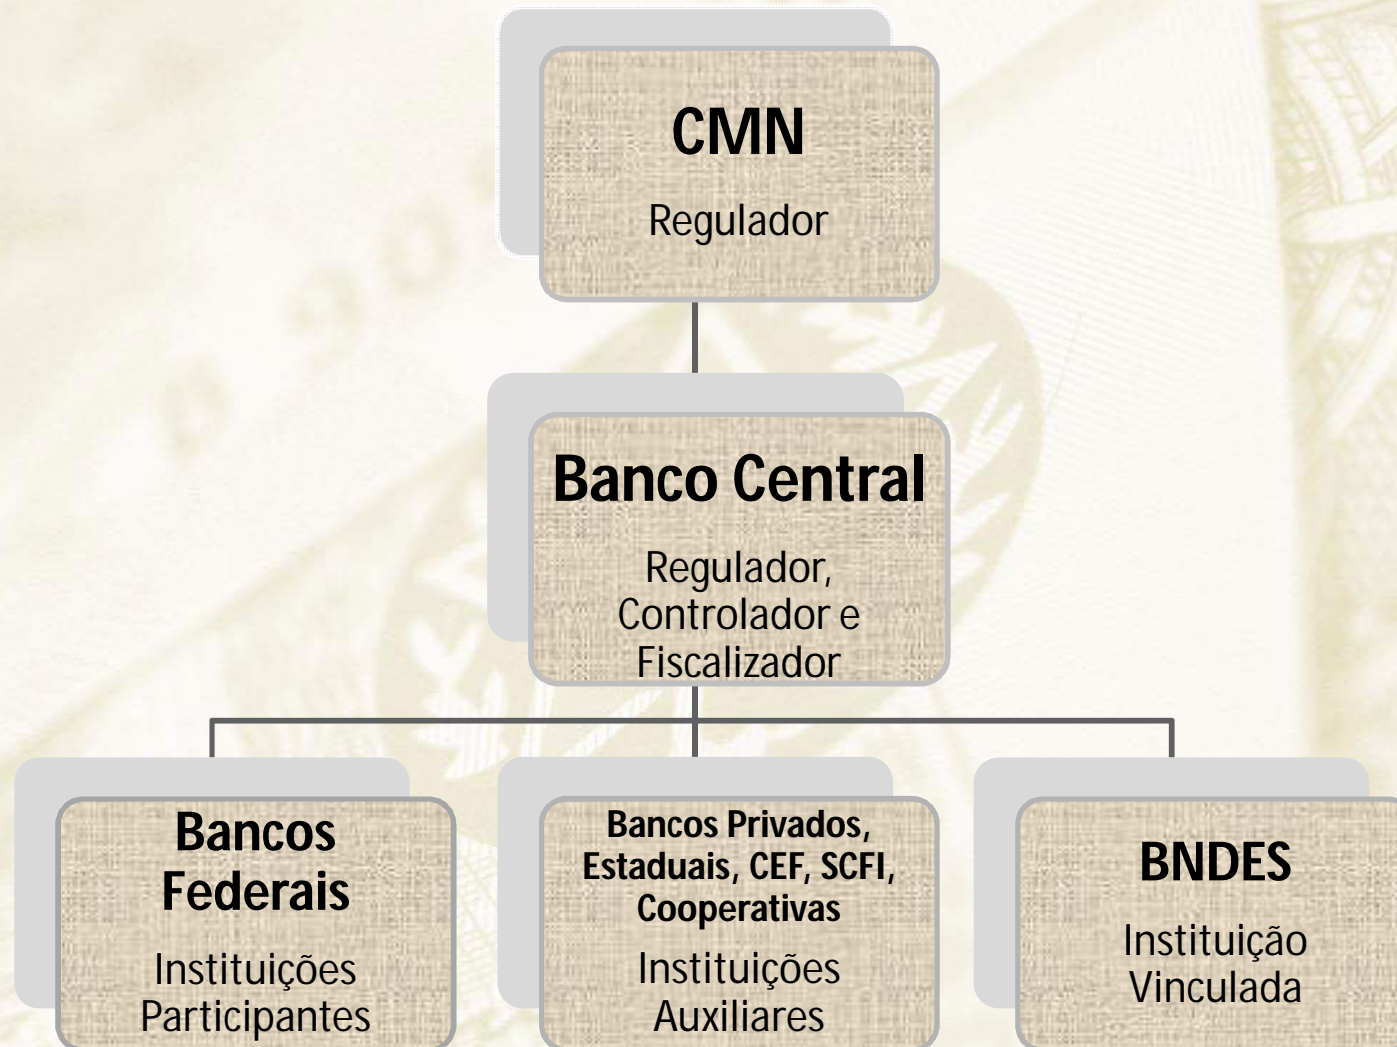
CMN
Regulador

Banco Central
Regulador, Controlador e Fiscalizador

Bancos Federais
Instituições Participantes

Bancos Privados, Estaduais, CEF, SCFI, Cooperativas
Instituições Auxiliares

BNDES
Instituição Vinculada